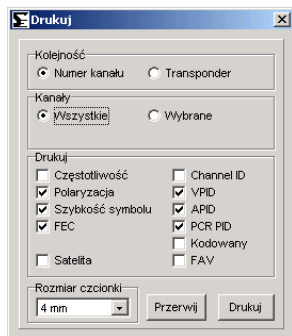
Drukuj

Kolejność
Numer kanału
Transponder

Kanały
Wszystkie
Wybrane

Drukuj
Częstotliwość
Polaryzacja
Szybkość symbolu
FEC
Satelita
Channel ID
VPID
APID
PCR PID
Kodowany
FAV

Rozmiar czcionki
4 mm

Przerwij
Drukuj